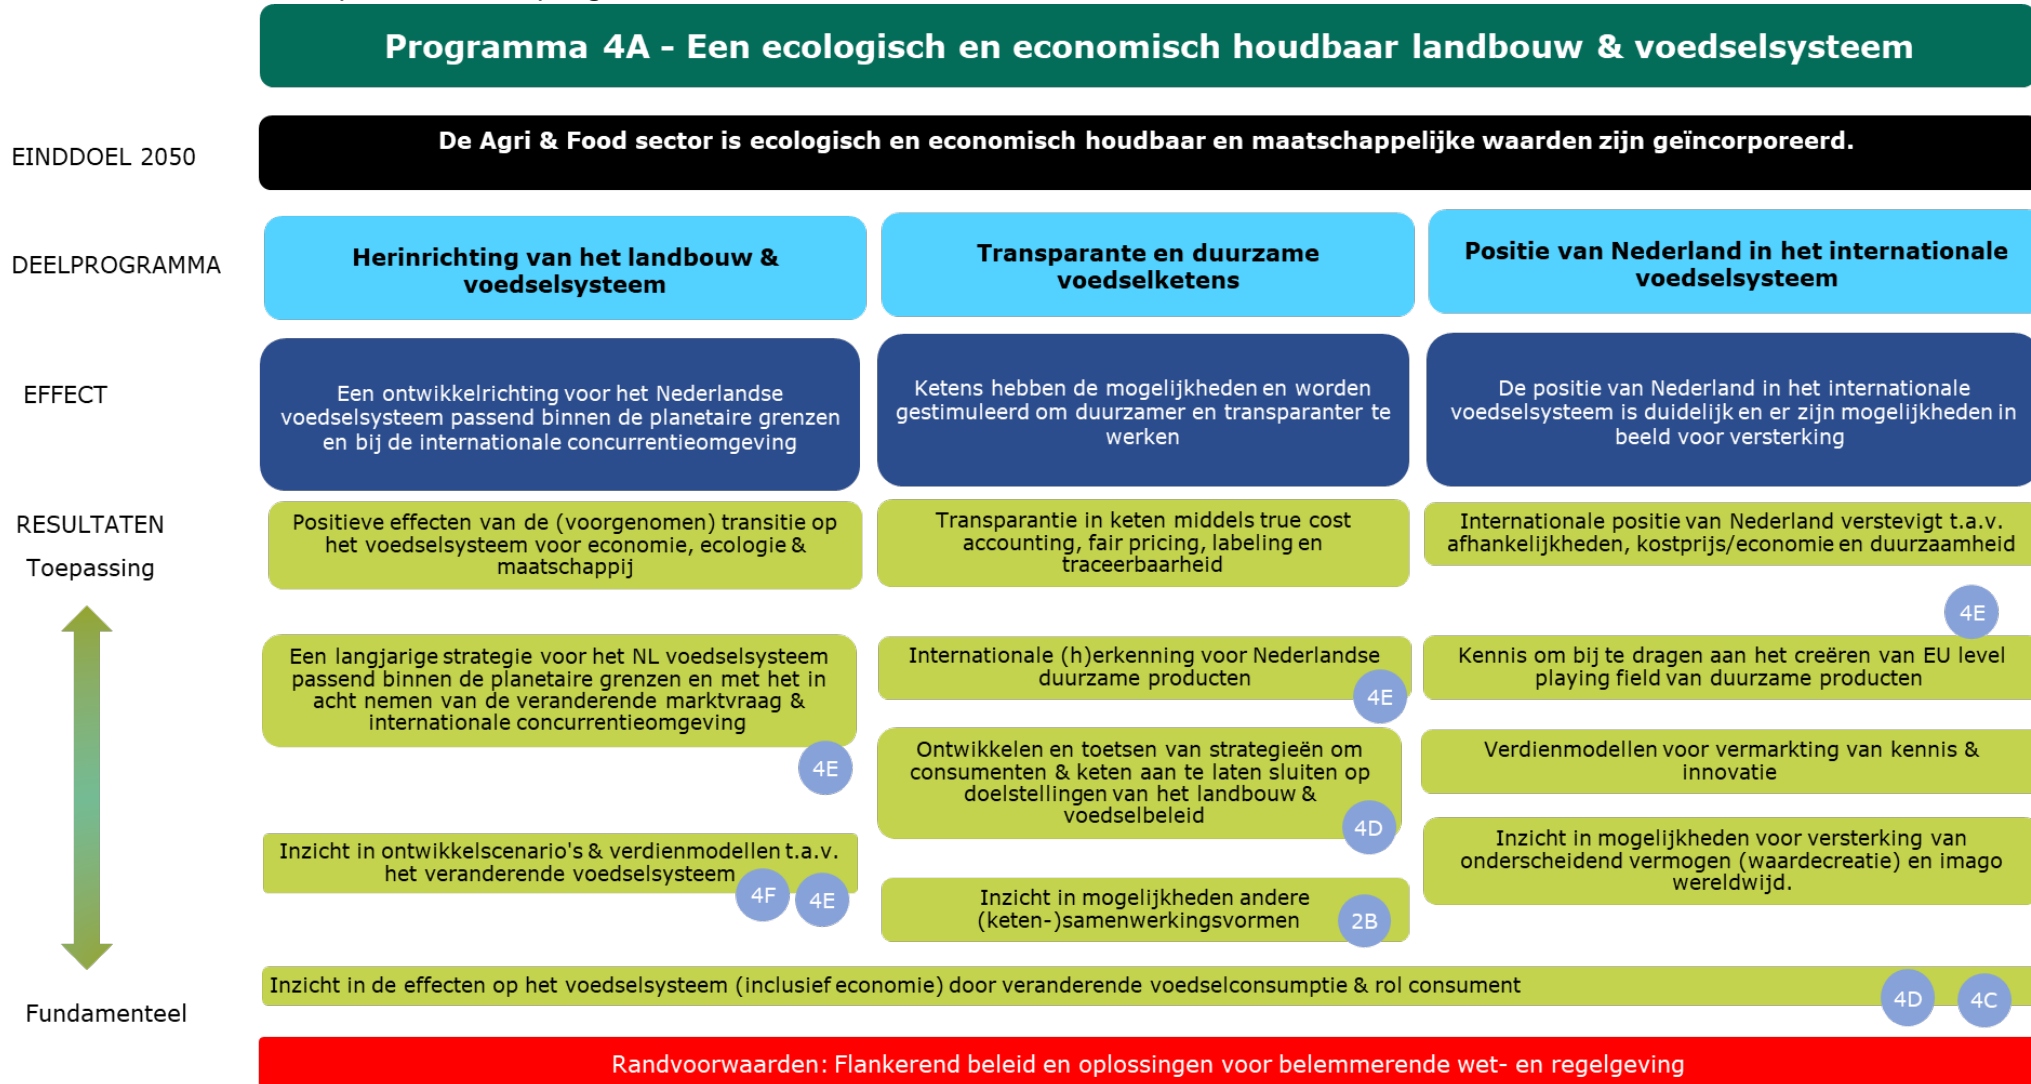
Programma 4A - Een ecologisch en economisch houdbaar landbouw & voedselsysteem

EINDDOEL 2050

De Agri & Food sector is ecologisch en economisch houdbaar en maatschappelijke waarden zijn geïncorporeerd.

DEELPROGRAMMA

Herinrichting van het landbouw & voedselsysteem

Transparante en duurzame voedselketens

Positie van Nederland in het internationale voedselsysteem

EFFECT

Een ontwikkelrichting voor het Nederlandse voedselsysteem passend binnen de planetaire grenzen en bij de internationale concurrentieomgeving

Ketens hebben de mogelijkheden en worden gestimuleerd om duurzamer en transparanter te werken

De positie van Nederland in het internationale voedselsysteem is duidelijk en er zijn mogelijkheden in beeld voor versterking

RESULTATEN

Toepassing

Positieve effecten van de (voorgenomen) transitie op het voedselsysteem voor economie, ecologie & maatschappij

Transparantie in keten middels true cost accounting, fair pricing, labeling en traceerbaarheid

Internationale positie van Nederland verstevigt t.a.v. afhankelijkheden, kostprijs/economie en duurzaamheid

4E

Een langjarige strategie voor het NL voedselsysteem passend binnen de planetaire grenzen en met het in acht nemen van de veranderende marktvraag & internationale concurrentieomgeving

4E

Internationale (h)erkenning voor Nederlandse duurzame producten

4E

Kennis om bij te dragen aan het creëren van EU level playing field van duurzame producten

Ontwikkelen en toetsen van strategieën om consumenten & keten aan te laten sluiten op doelstellingen van het landbouw & voedselbeleid

4D

Verdienmodellen voor vermarkting van kennis & innovatie

Inzicht in ontwikkelscenario's & verdienmodellen t.a.v. het veranderende voedselsysteem

4F 4E

Inzicht in mogelijkheden voor versterking van onderscheidend vermogen (waardecreatie) en imago wereldwijd.

Inzicht in mogelijkheden andere (keten-)samenwerkingsvormen

2B

Inzicht in de effecten op het voedselsysteem (inclusief economie) door veranderende voedselconsumptie & rol consument

4D 4C

Fundamenteel

Randvoorwaarden: Flankerend beleid en oplossingen voor belemmerende wet- en regelgeving